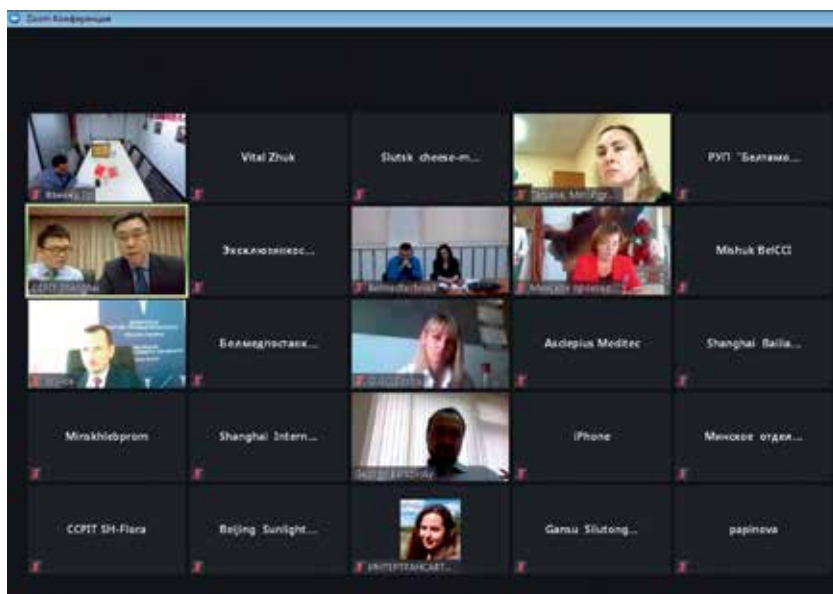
Zoom Конференция

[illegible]

Vital Zhuk

Slutsk cheese-m...

Oksana Men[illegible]

РУП "Белгаме...

CCPIT Shanghai

Эксклюзивкос...

Belmedtechnik

Минское предст...

Mishuk BelCCI

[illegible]

Белмедпостанк...

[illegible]

Asclepius Meditec

Shanghai Baiila...

Mirakhlebprom

Shanghai Intern...

Sergey EPICHEV

iPhone

Минское отдел...

CCPIT SH-Flora

Beijing Sunlight...

ИНТЕРТРАНСАВТ...

Gansu Silutong...

papinova